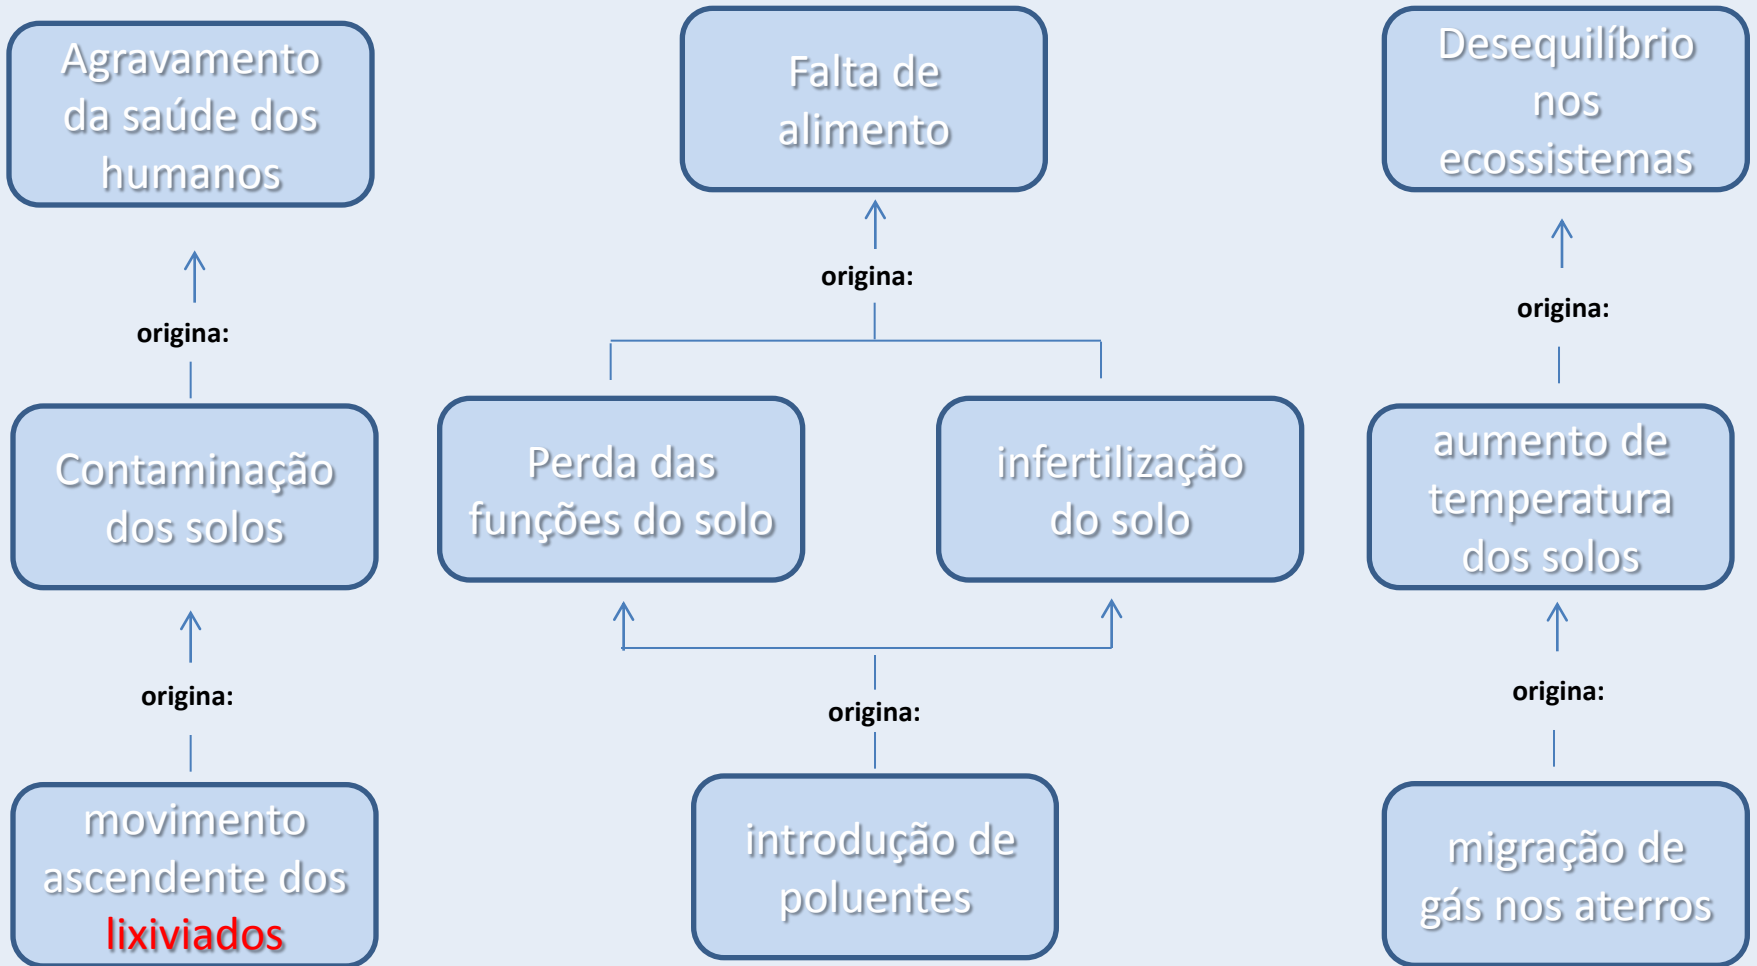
Agravamento da saúde dos humanos

origina:

Contaminação dos solos

origina:

movimento ascendente dos lixiviados

Falta de alimento

origina:

Perda das funções do solo

infertilização do solo

origina:

introdução de poluentes

Desequilíbrio nos ecossistemas

origina:

aumento de temperatura dos solos

origina:

migração de gás nos aterros